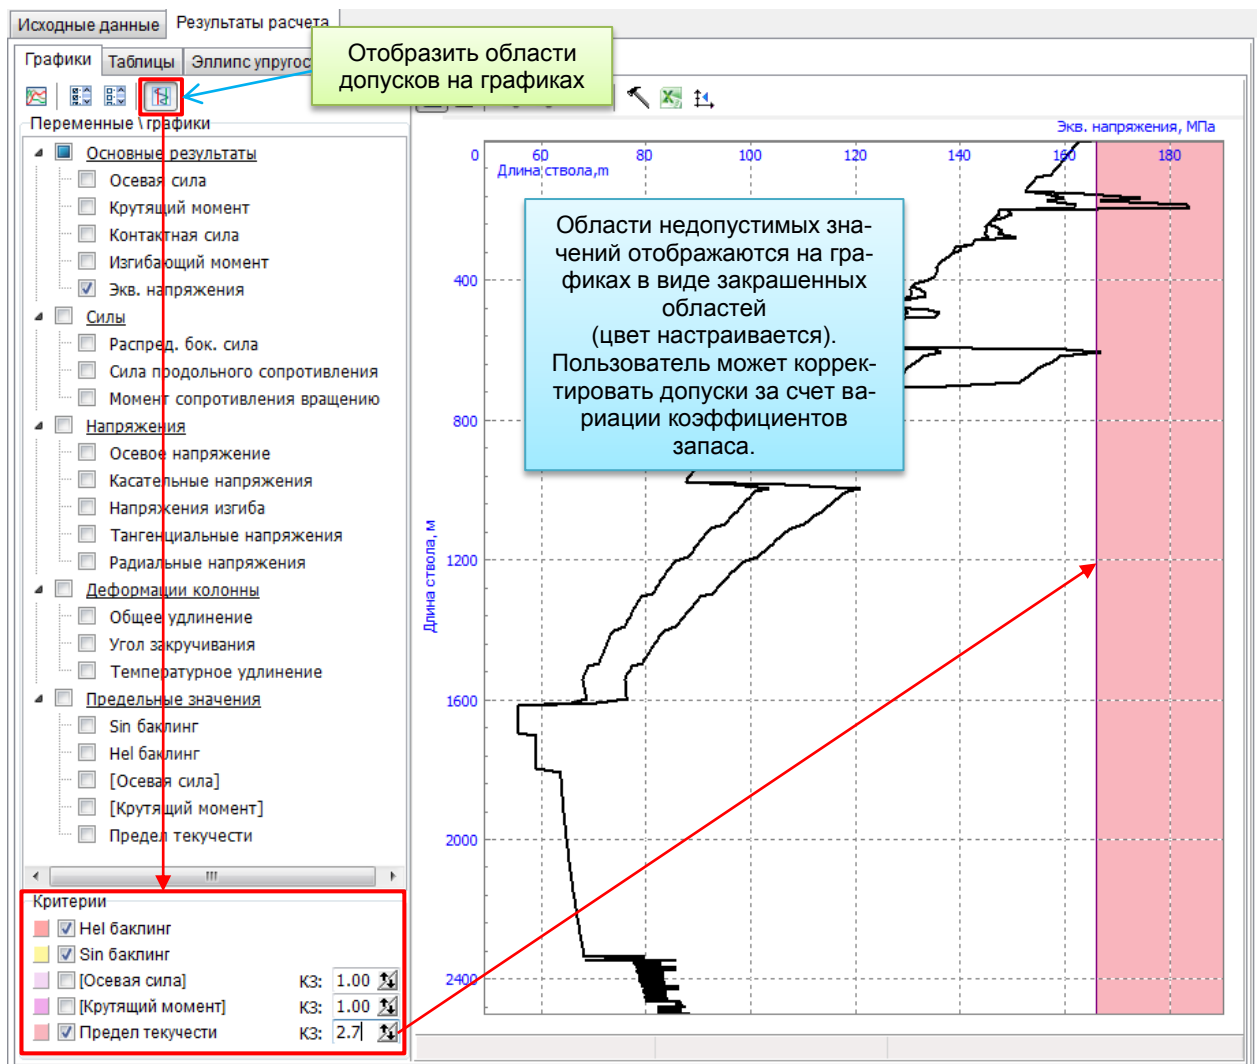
Исходные данные | Результаты расчета

Графики | Таблицы | Эллипс упругос

Отобразить области допусков на графиках

Переменные \ графики

Основные результаты
Осевая сила
Крутящий момент
Контактная сила
Изгибающий момент
Экв. напряжения
Силы
Распред. бок. сила
Сила продольного сопротивления
Момент сопротивления вращению
Напряжения
Осевое напряжение
Касательные напряжения
Напряжения изгиба
Тангенциальные напряжения
Радиальные напряжения
Деформации колонны
Общее удлинение
Угол закручивания
Температурное удлинение
Предельные значения
Sin баклинг
Hel баклинг
[Осевая сила]
[Крутящий момент]
Предел текучести

Критерии
Hel баклинг
Sin баклинг
[Осевая сила] КЗ: 1.00
[Крутящий момент] КЗ: 1.00
Предел текучести КЗ: 2.7

Экв. напряжения, МПа

0 60 80 100 120 140 160 180

Длина ствола, м

Области недопустимых значений отображаются на графиках в виде закрашенных областей (цвет настраивается). Пользователь может корректировать допуски за счет вариации коэффициентов запаса.

400
800
1200
1600
2000
2400

Длина ствола, м